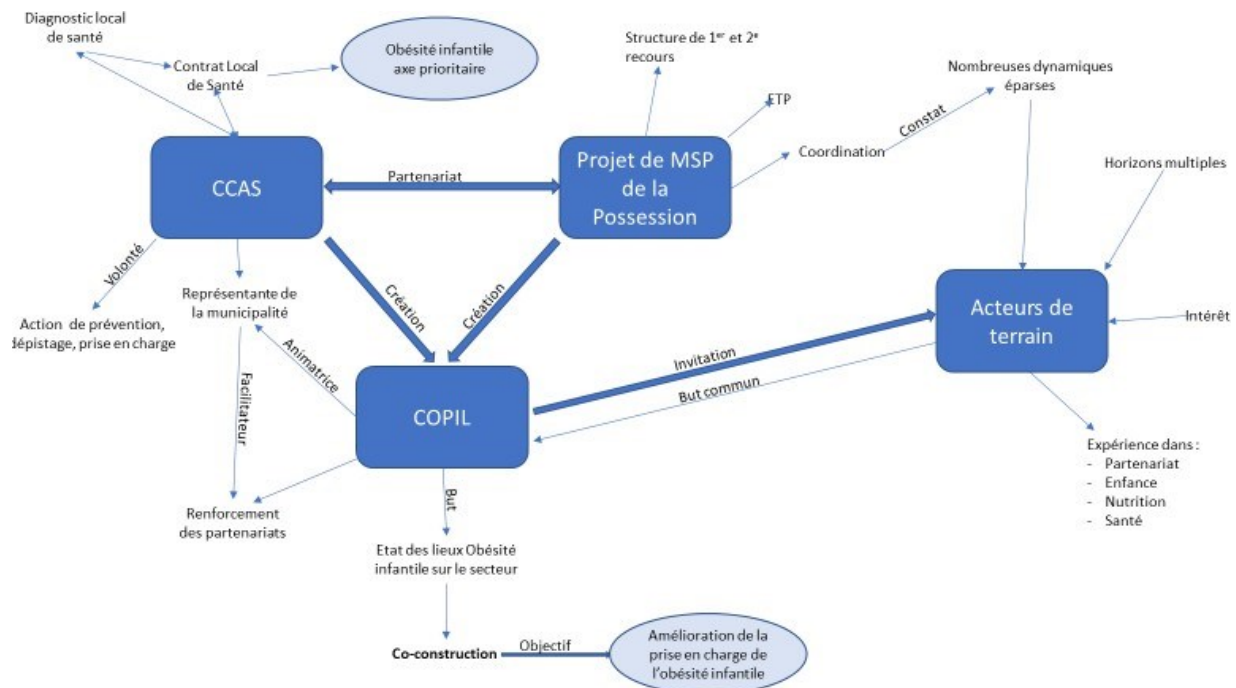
Diagnostic local de santé

Contrat Local de Santé

Obésité infantile axe prioritaire

Structure de 1$^{er}$ et 2$^{e}$ recours

ETP

Nombreuses dynamiques éparses

Constat

Coordination

CCAS

Partenariat

Projet de MSP de la Possession

Horizons multiples

Volonté

Représentante de la municipalité

Création

Création

Acteurs de terrain

Intérêt

Action de prévention, lépistage, prise en charge

Animatrice

Facilitateur

COPIL

Invitation

But commun

Expérience dans :
- Partenariat
- Enfance
- Nutrition
- Santé

Renforcement des partenariats

But

Etat des lieux Obésité infantile sur le secteur

Co-construction

Objectif

Amélioration de la prise en charge de l'obésité infantile